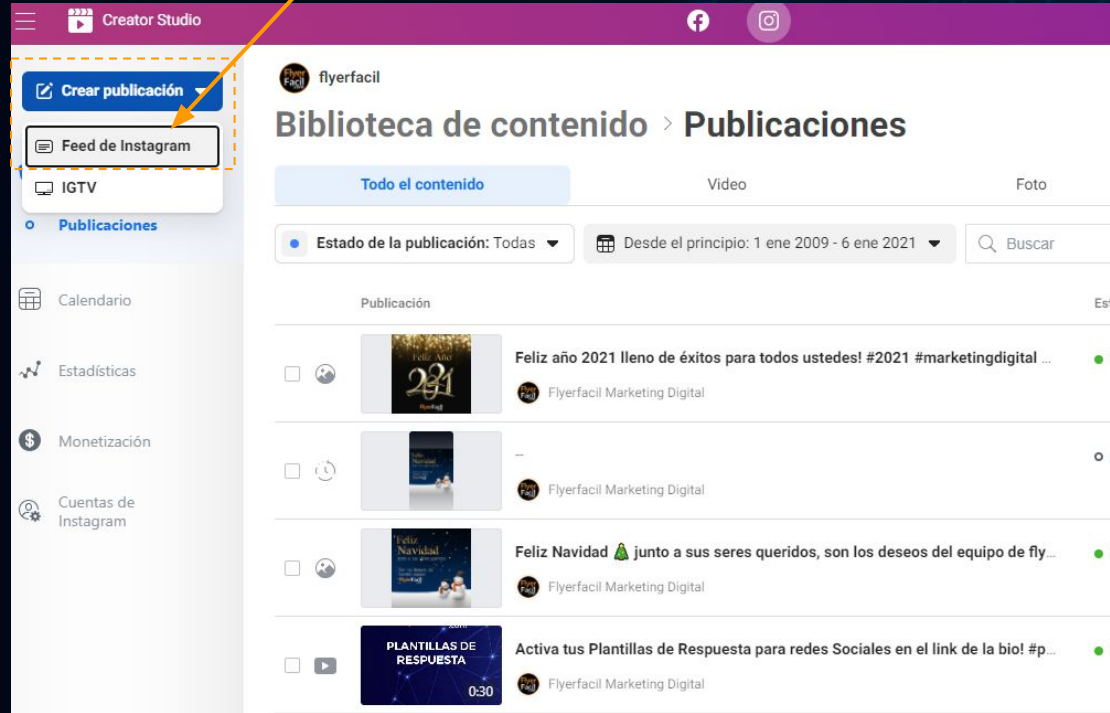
Creator Studio

Crear publicación

Feed de Instagram

IGTV

Publicaciones

Calendario

Estadísticas

Monetización

Cuentas de Instagram

flyerfacil

Biblioteca de contenido › Publicaciones

Todo el contenido

Video

Foto

Estado de la publicación: Todas

Desde el principio: 1 ene 2009 - 6 ene 2021

Buscar

Publicación

Es

Feliz Año 2021

Feliz año 2021 lleno de éxitos para todos ustedes! #2021 #marketingdigital ...

Flyerfacil Marketing Digital

--

Flyerfacil Marketing Digital

Feliz Navidad

Feliz Navidad 🎄 junto a sus seres queridos, son los deseos del equipo de fly...

Flyerfacil Marketing Digital

PLANTILLAS DE RESPUESTA

0:30

Activa tus Plantillas de Respuesta para redes Sociales en el link de la bio! #p...

Flyerfacil Marketing Digital